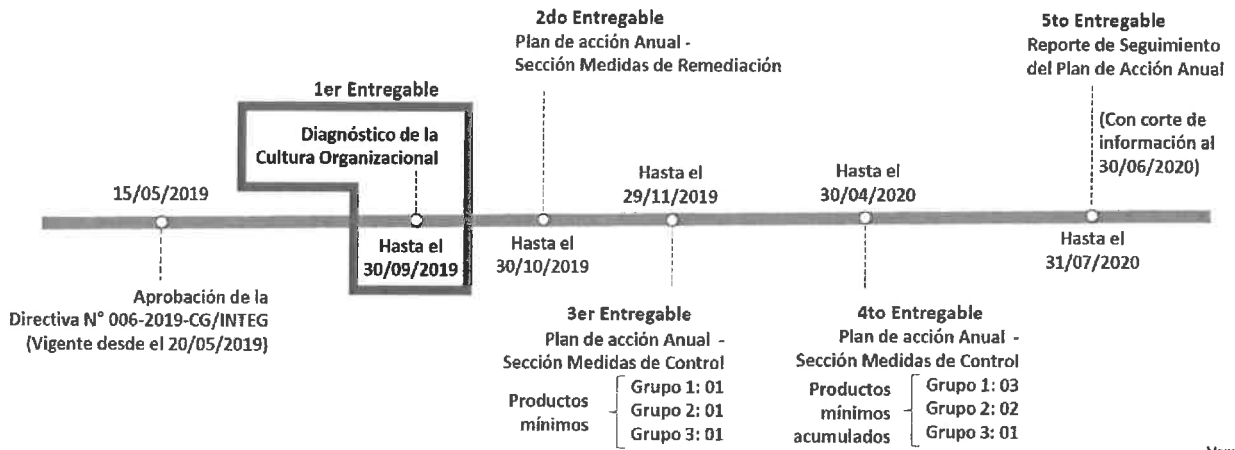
2do Entregable
Plan de acción Anual - Sección Medidas de Remediación

5to Entregable
Reporte de Seguimiento del Plan de Acción Anual

1er Entregable

Diagnóstico de la Cultura Organizacional

(Con corte de información al 30/06/2020)

15/05/2019

Hasta el 29/11/2019

Hasta el 30/04/2020

Hasta el 30/09/2019

Hasta el 30/10/2019

Hasta el 31/07/2020

Aprobación de la Directiva N° 006-2019-CG/INTEG (Vigente desde el 20/05/2019)

3er Entregable
Plan de acción Anual - Sección Medidas de Control

Productos mínimos
Grupo 1: 01
Grupo 2: 01
Grupo 3: 01

4to Entregable
Plan de acción Anual - Sección Medidas de Control

Productos mínimos acumulados
Grupo 1: 03
Grupo 2: 02
Grupo 3: 01